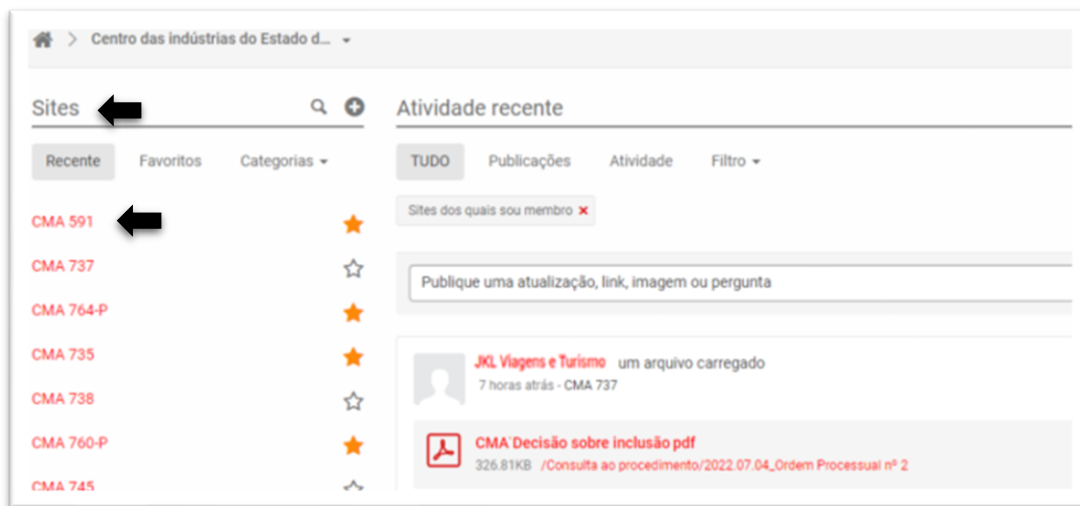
> Centro das indústrias do Estado d...

Sites

Recente Favoritos Categorias

CMA 591
CMA 737
CMA 764-P
CMA 735
CMA 738
CMA 760-P
CMA 745

Atividade recente

TUDO Publicações Atividade Filtro

Sites dos quais sou membro ×

Publique uma atualização, link, imagem ou pergunta

JKL Viagens e Turismo um arquivo carregado
7 horas atrás - CMA 737

CMA Decisão sobre inclusão pdf
326.81KB /Consulta ao procedimento/2022.07.04_Ordem Processual nº 2